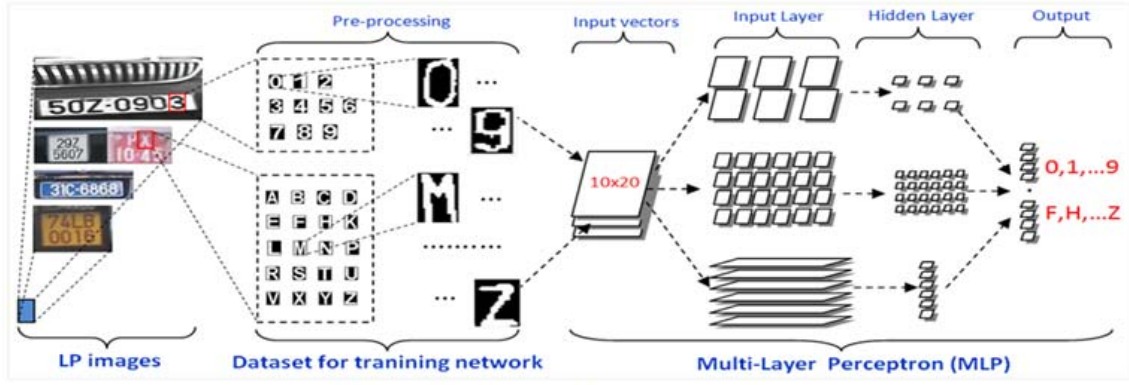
Pre-processing

Input vectors

Input Layer

Hidden Layer

Output

50Z-0903

29Z 5607

31C-6868

74LB 0016

0 1 2
3 4 5 6
7 8 9

A B C D
E F H K
L M N P
R S T U
V X Y Z

...

...

...

.........

...

10x20

0,1,...9

F,H,...Z

LP images

Dataset for tranining network

Multi-Layer Perceptron (MLP)